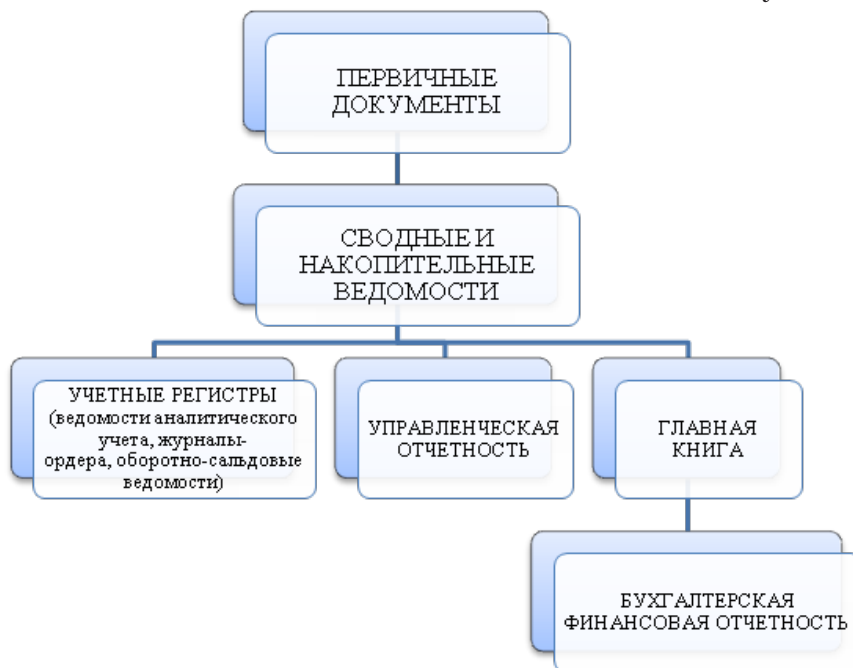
ПЕРВИЧНЫЕ ДОКУМЕНТЫ

СВОДНЫЕ И НАКОПИТЕЛЬНЫЕ ВЕДОМОСТИ

УЧЕТНЫЕ РЕГИСТРЫ (ведомости аналитического учета, журналы-ордера, оборотно-сальдовые ведомости)

УПРАВЛЕНЧЕСКАЯ ОТЧЕТНОСТЬ

ГЛАВНАЯ КНИГА

БУХГАЛТЕРСКАЯ ФИНАНСОВАЯ ОТЧЕТНОСТЬ